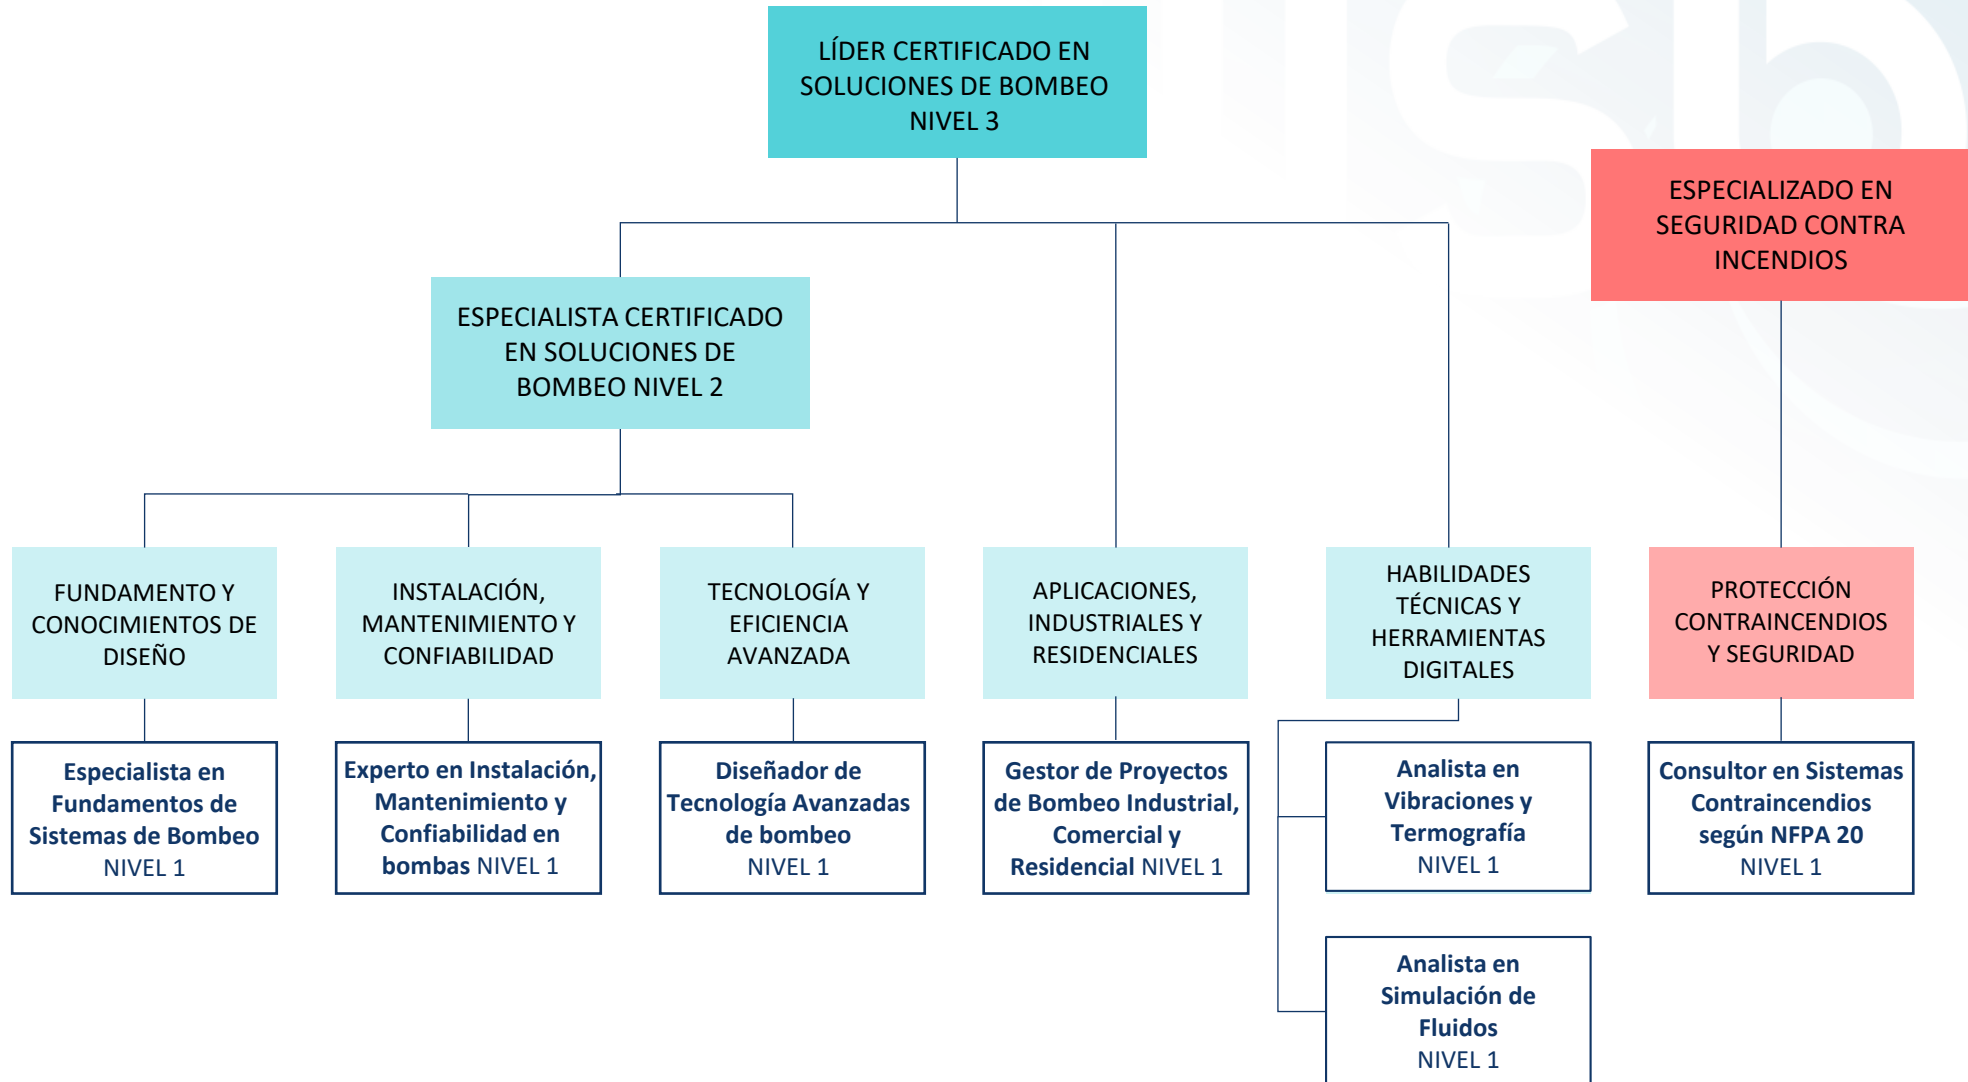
LÍDER CERTIFICADO EN SOLUCIONES DE BOMBEO NIVEL 3

ESPECIALIZADO EN SEGURIDAD CONTRA INCENDIOS

ESPECIALISTA CERTIFICADO EN SOLUCIONES DE BOMBEO NIVEL 2

FUNDAMENTO Y CONOCIMIENTOS DE DISEÑO

INSTALACIÓN, MANTENIMIENTO Y CONFIABILIDAD

TECNOLOGÍA Y EFICIENCIA AVANZADA

APLICACIONES, INDUSTRIALES Y RESIDENCIALES

HABILIDADES TÉCNICAS Y HERRAMIENTAS DIGITALES

PROTECCIÓN CONTRAINCENDIOS Y SEGURIDAD

Especialista en Fundamentos de Sistemas de Bombeo NIVEL 1

Experto en Instalación, Mantenimiento y Confiabilidad en bombas NIVEL 1

Diseñador de Tecnología Avanzadas de bombeo NIVEL 1

Gestor de Proyectos de Bombeo Industrial, Comercial y Residencial NIVEL 1

Analista en Vibraciones y Termografía NIVEL 1

Consultor en Sistemas Contraincendios según NFPA 20 NIVEL 1

Analista en Simulación de Fluidos NIVEL 1